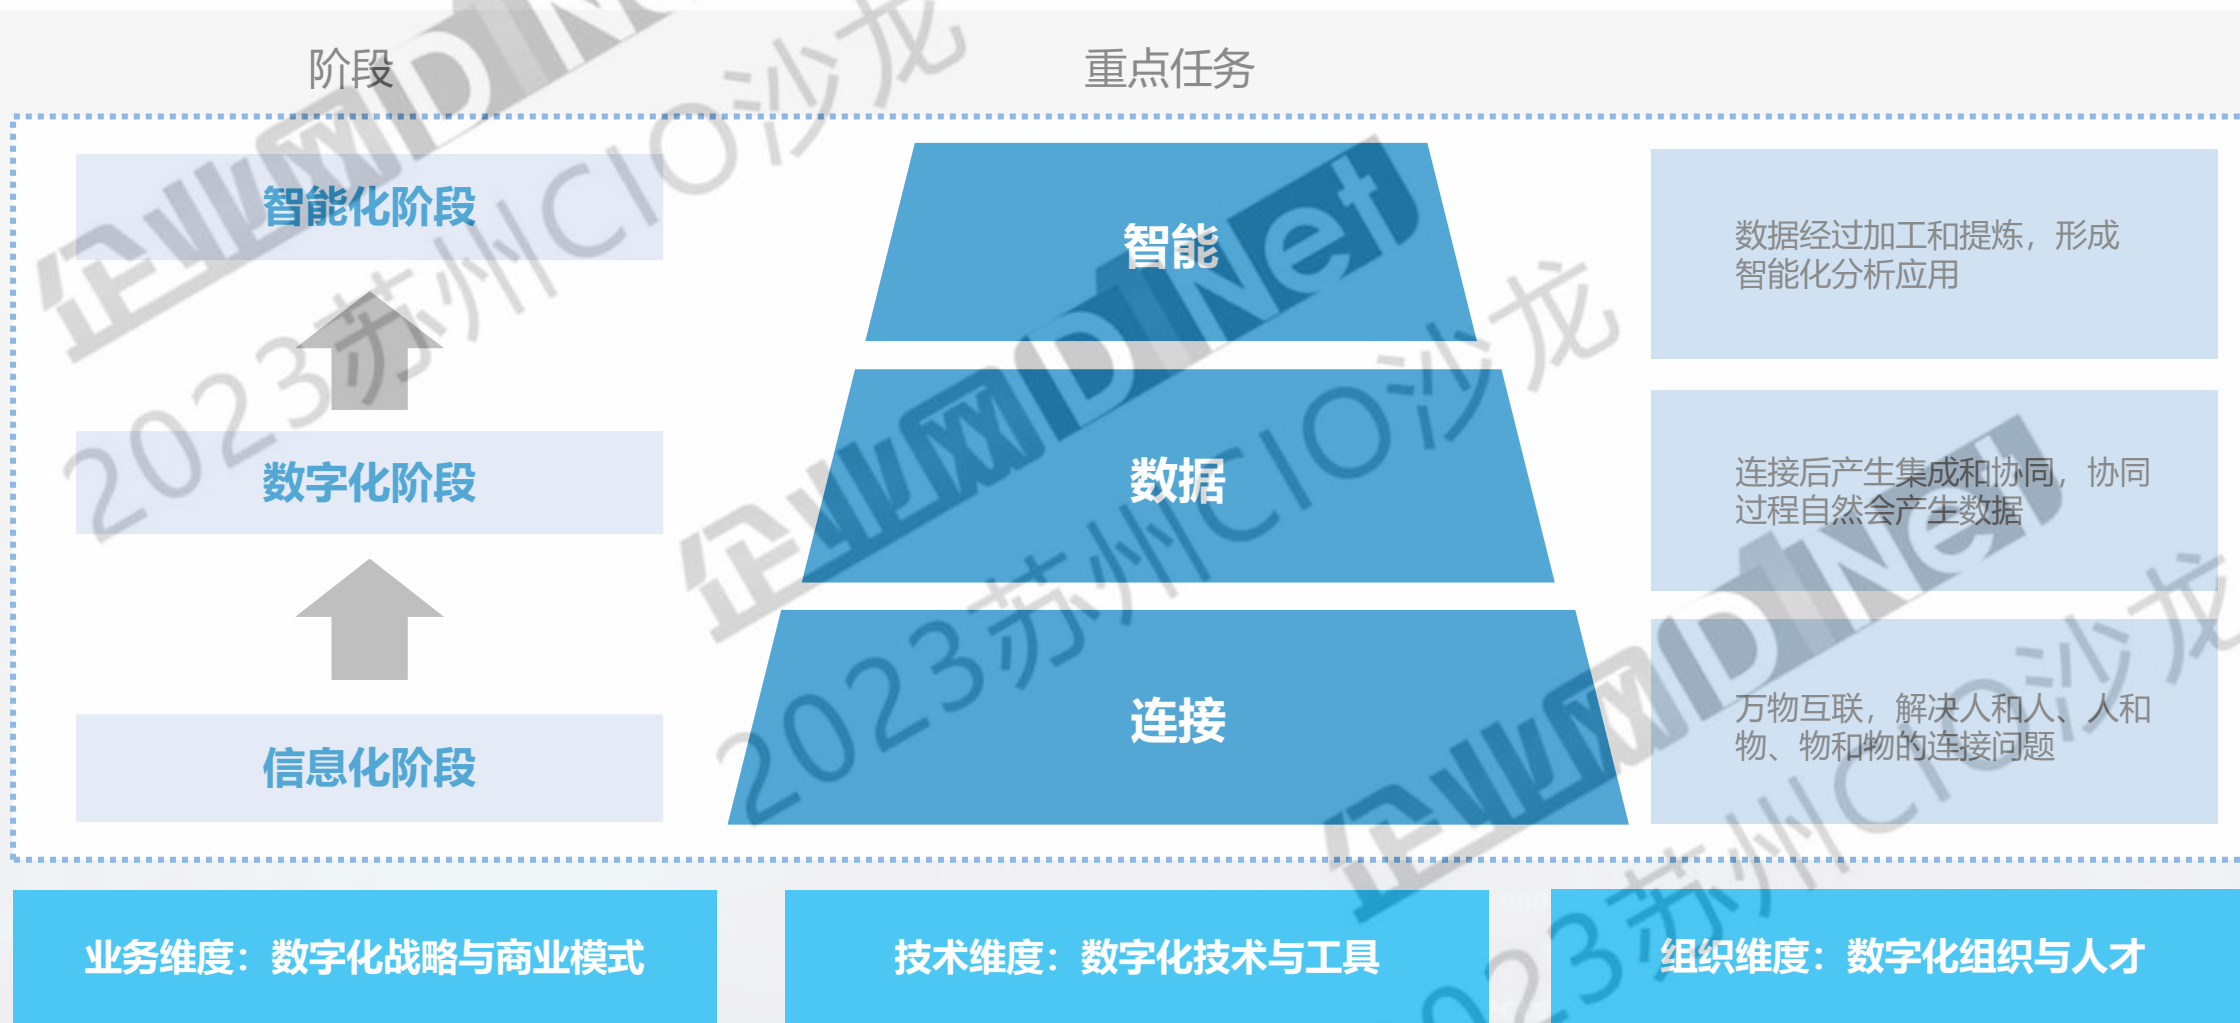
阶段

重点任务

智能化阶段

数字化阶段

信息化阶段

智能

数据

连接

数据经过加工和提炼，形成智能化分析应用

连接后产生集成和协同，协同过程自然会产生数据

万物互联，解决人和人、人和物、物和物的连接问题

业务维度：数字化战略与商业模式

技术维度：数字化技术与工具

组织维度：数字化组织与人才

企业网D1Net 2023苏州CIO沙龙

企业网D1Net 2023苏州CIO沙龙

企业网D1Net 2023苏州CIO沙龙